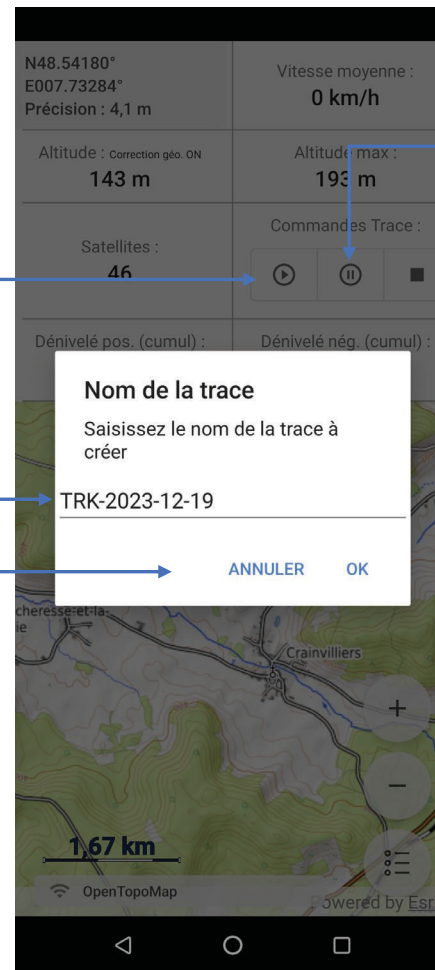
N48.54180°
E007.73284°
Précision : 4,1 m

Vitesse moyenne :
0 km/h

Altitude : Correction géo. ON
143 m

Altitude max :
193 m

Satellites :
46

Commandes Trace :

Dénivelé pos. (cumul) :

Dénivelé nég. (cumul) :

Nom de la trace

Saisissez le nom de la trace à créer

TRK-2023-12-19

ANNULER OK

cheresse-et-la-
ie

Crainvilliers

+

−

1,67 km

OpenTopoMap

owered by Esr